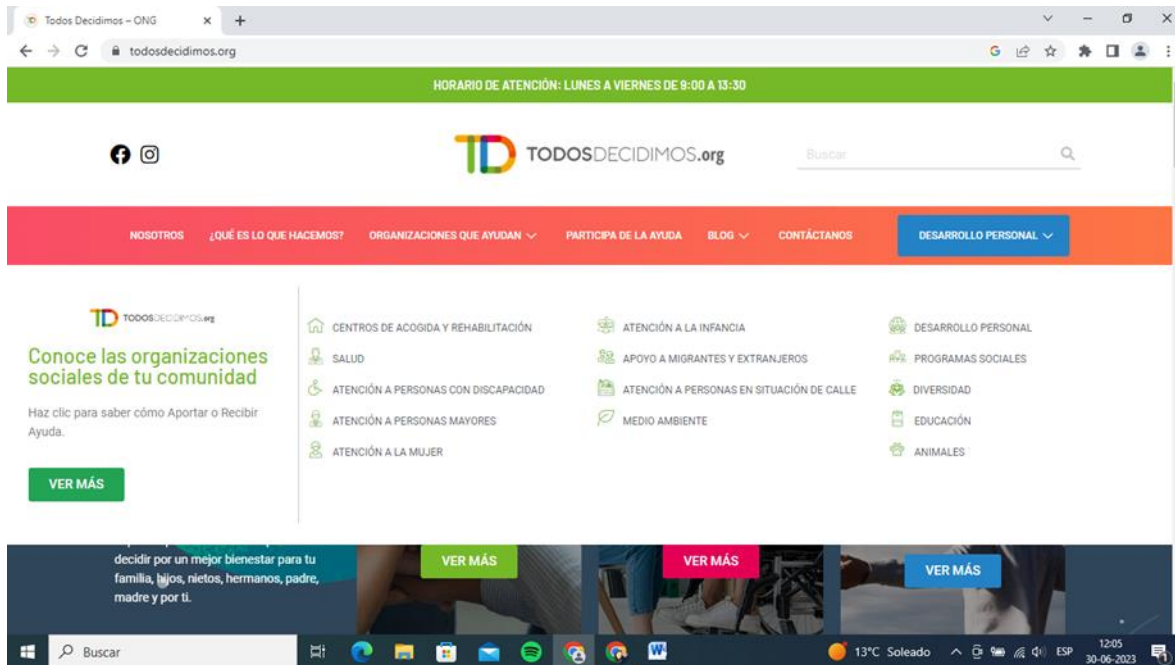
Todos Decidimos – ONG × +

todosdecidimos.org

HORARIO DE ATENCIÓN: LUNES A VIERNES DE 9:00 A 13:30

TD TODOSDECIDIMOS.org

Buscar

NOSOTROS ¿QUÉ ES LO QUE HACEMOS? ORGANIZACIONES QUE AYUDAN PARTICIPA DE LA AYUDA BLOG CONTÁCTANOS DESARROLLO PERSONAL

TD TODOSDECIDIMOS.org

Conoce las organizaciones sociales de tu comunidad

Haz clic para saber cómo Aportar o Recibir Ayuda.

VER MÁS

CENTROS DE ACOGIDA Y REHABILITACIÓN

SALUD

ATENCIÓN A PERSONAS CON DISCAPACIDAD

ATENCIÓN A PERSONAS MAYORES

ATENCIÓN A LA MUJER

ATENCIÓN A LA INFANCIA

APOYO A MIGRANTES Y EXTRANJEROS

ATENCIÓN A PERSONAS EN SITUACIÓN DE CALLE

MEDIO AMBIENTE

DESARROLLO PERSONAL

PROGRAMAS SOCIALES

DIVERSIDAD

EDUCACIÓN

ANIMALES

decidir por un mejor bienestar para tu familia, hijos, nietos, hermanos, padre, madre y por ti.

VER MÁS

VER MÁS

VER MÁS

Buscar

13°C Soleado ESP 12:05 30-06-2023